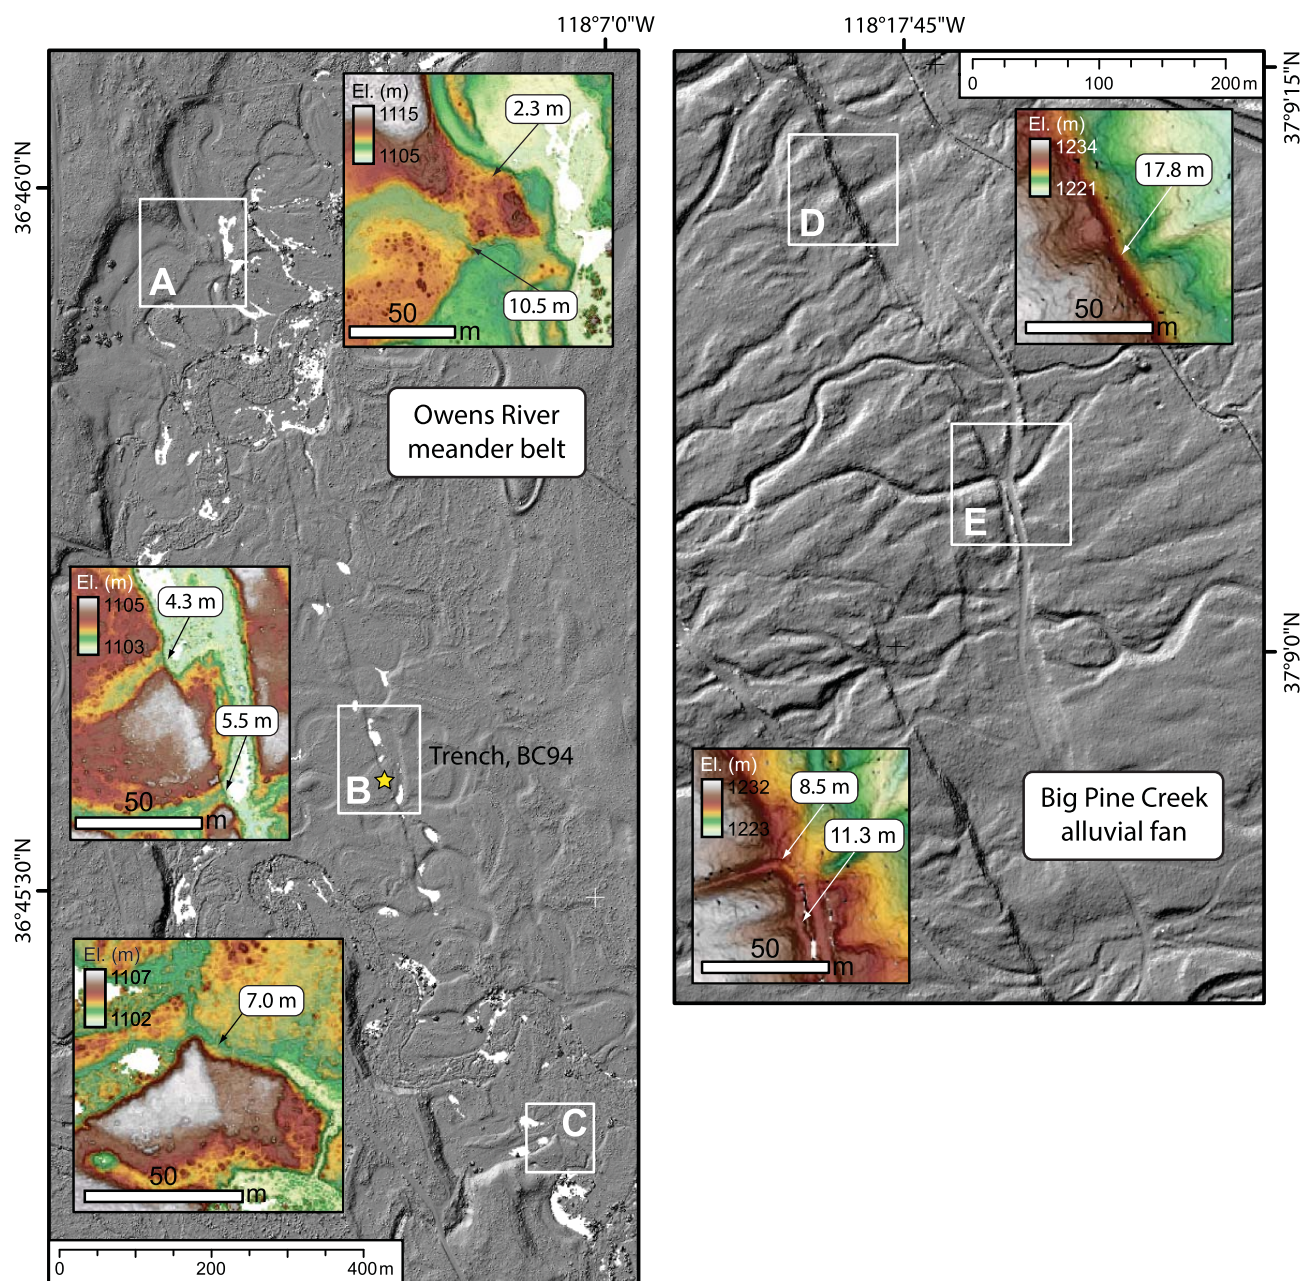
118°7'0"W

36°46'0"N

36°45'30"N

El. (m)
1115
1105
2.3 m
10.5 m
50
m

A

Owens River meander belt

El. (m)
1105
1103
4.3 m
5.5 m
50
m

B

Trench, BC94

El. (m)
1107
1102
7.0 m
50
m

C

0
200
400 m

118°17'45"W

37°9'15"N

37°9'0"N

0
100
200 m

El. (m)
1234
1221
17.8 m
50
m

D

E

El. (m)
1232
1223
8.5 m
11.3 m
50
m

Big Pine Creek alluvial fan